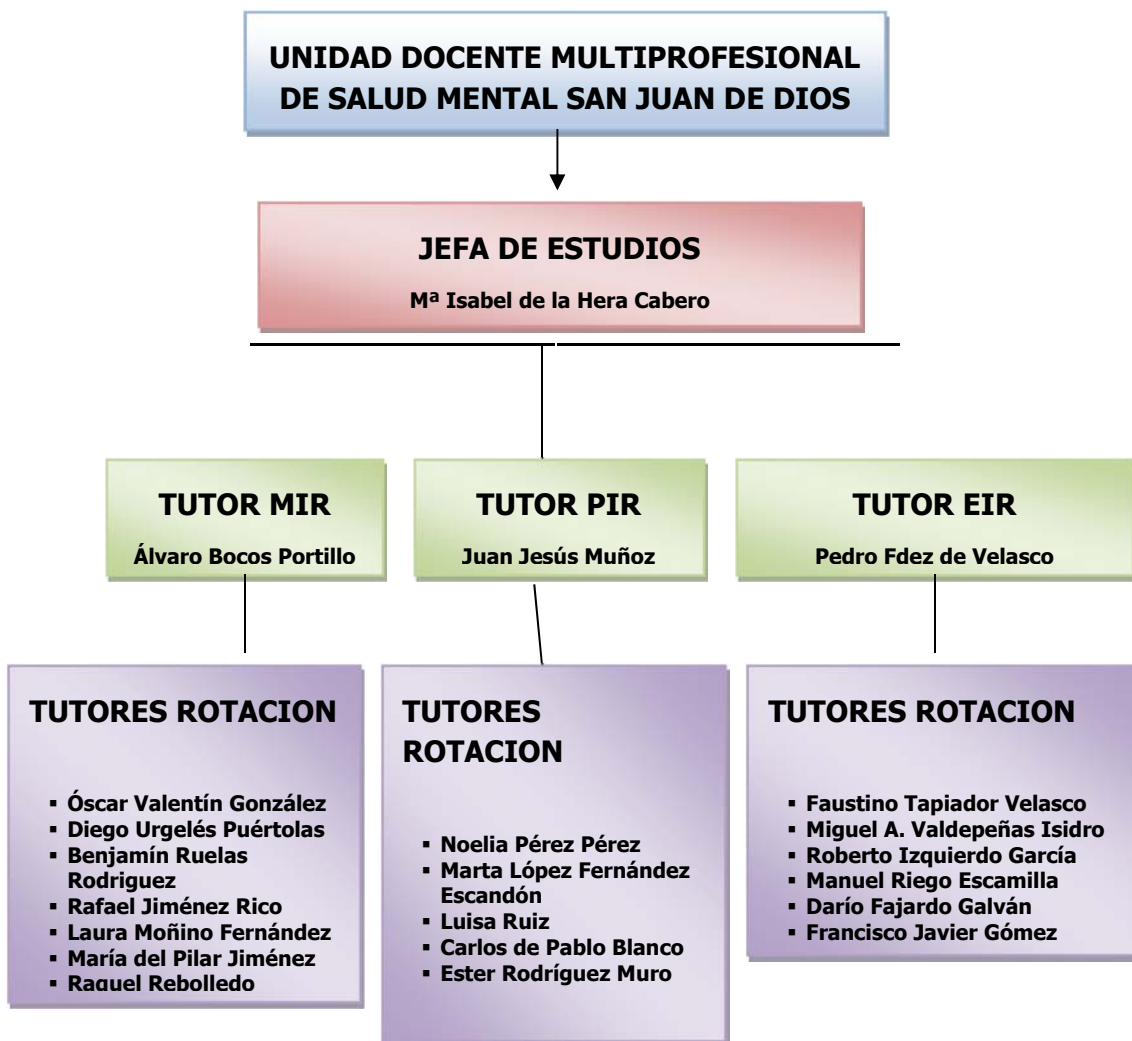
UNIDAD DOCENTE MULTIPROFESIONAL DE SALUD MENTAL SAN JUAN DE DIOS

JEFA DE ESTUDIOS

Mª Isabel de la Hera Cabero

TUTOR MIR

Álvaro Bocos Portillo

TUTOR PIR

Juan Jesús Muñoz

TUTOR EIR

Pedro Fdez de Velasco

TUTORES ROTACION

- Óscar Valentín González
- Diego Urgelés Puértolas
- Benjamín Ruelas Rodriguez
- Rafael Jiménez Rico
- Laura Moñino Fernández
- María del Pilar Jiménez
- Raquel Rebolledo

TUTORES ROTACION

- Noelia Pérez Pérez
- Marta López Fernández Escandón
- Luisa Ruiz
- Carlos de Pablo Blanco
- Ester Rodríguez Muro

TUTORES ROTACION

- Faustino Tapiador Velasco
- Miguel A. Valdepeñas Isidro
- Roberto Izquierdo García
- Manuel Riego Escamilla
- Darío Fajardo Galván
- Francisco Javier Gómez